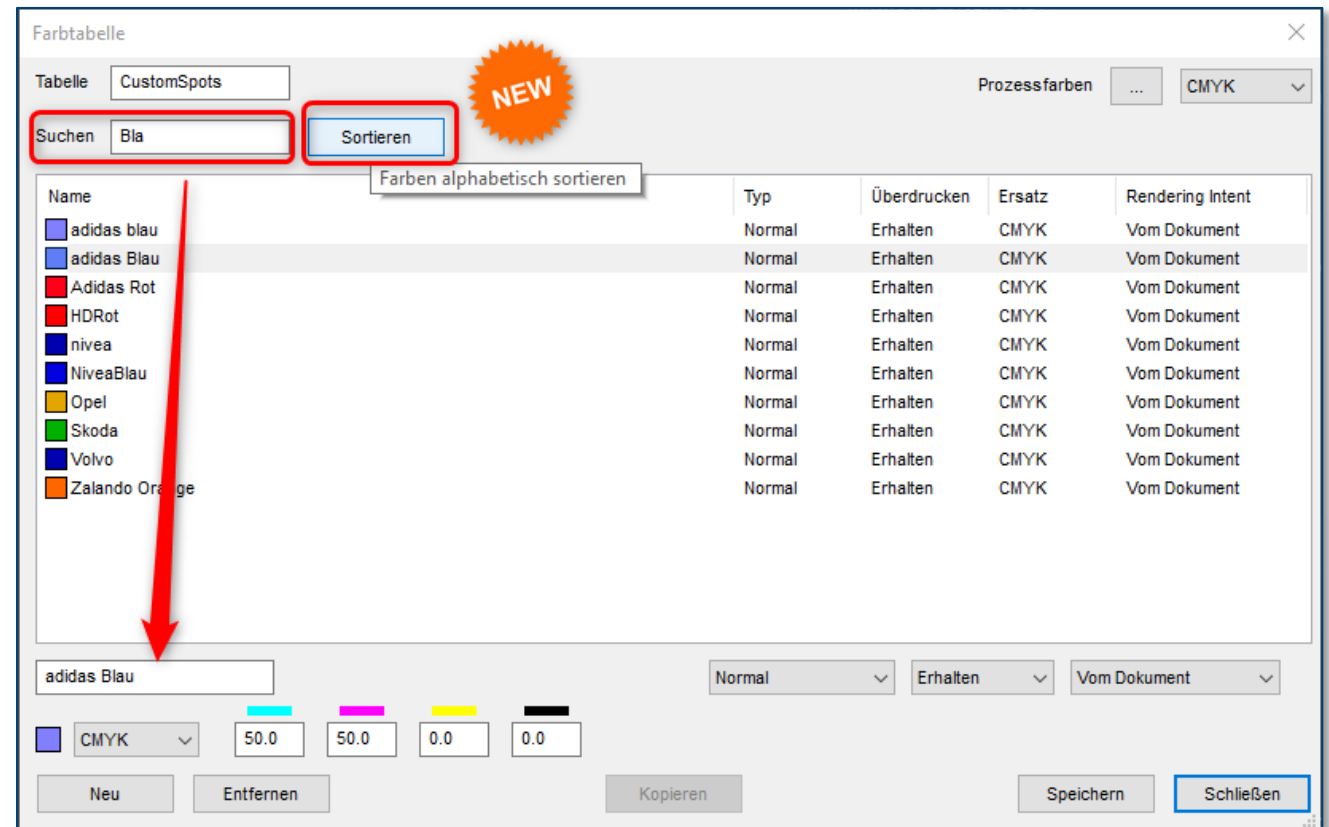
Farbtabelle

Tabelle CustomSpots

Prozessfarben ... CMYK

NEW

Suchen Bla

Sortieren

Farben alphabetisch sortieren

| Name | Typ | Überdrucken | Ersatz | Rendering Intent |
|---|---|---|---|---|
| adidas blau | Normal | Erhalten | CMYK | Vom Dokument |
| adidas Blau | Normal | Erhalten | CMYK | Vom Dokument |
| Adidas Rot | Normal | Erhalten | CMYK | Vom Dokument |
| HDRot | Normal | Erhalten | CMYK | Vom Dokument |
| nivea | Normal | Erhalten | CMYK | Vom Dokument |
| NiveaBlau | Normal | Erhalten | CMYK | Vom Dokument |
| Opel | Normal | Erhalten | CMYK | Vom Dokument |
| Skoda | Normal | Erhalten | CMYK | Vom Dokument |
| Volvo | Normal | Erhalten | CMYK | Vom Dokument |
| Zalando Or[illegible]ge | Normal | Erhalten | CMYK | Vom Dokument |

adidas Blau

Normal Erhalten Vom Dokument

CMYK 50.0 50.0 0.0 0.0

Neu Entfernen Kopieren Speichern Schließen